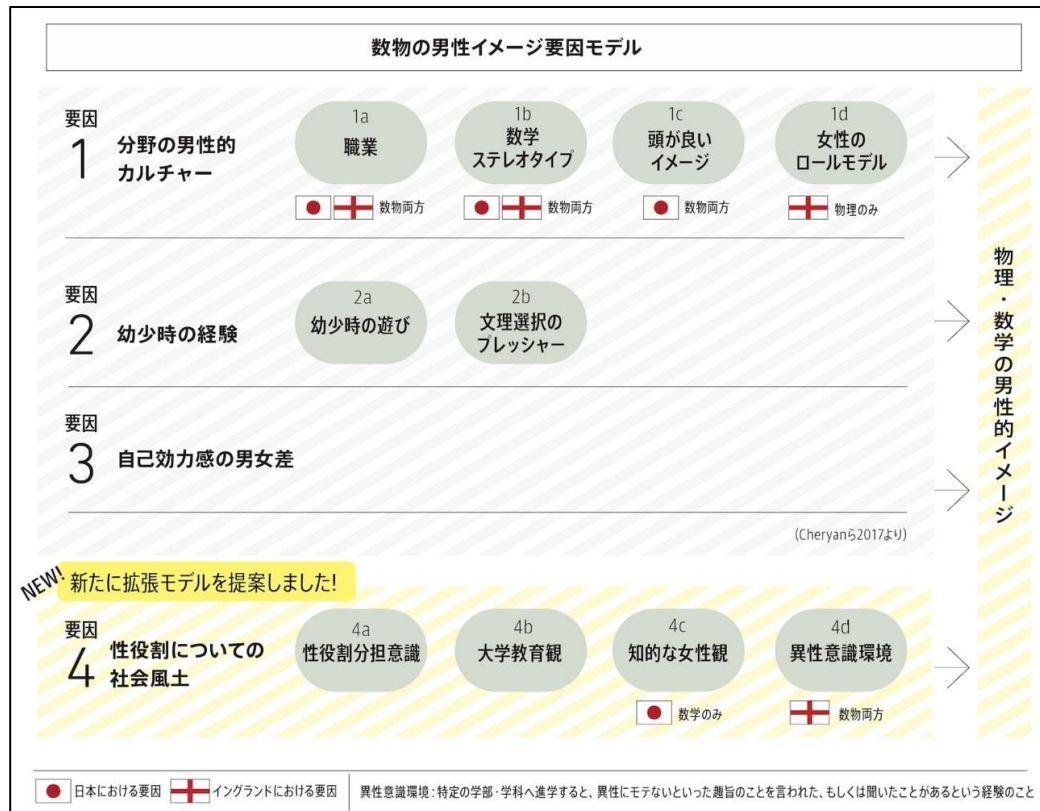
数物の男性イメージ要因モデル

要因
1
分野の男性的カルチャー

1a
職業
数物両方

1b
数学ステレオタイプ
数物両方

1c
頭が良いイメージ
数物両方

1d
女性のロールモデル
物理のみ

要因
2
幼少時の経験

2a
幼少時の遊び

2b
文理選択のプレッシャー

要因
3
自己効力感の男女差

(Cheryanら2017より)

物理・数学の男性的イメージ

NEW! 新たに拡張モデルを提案しました!

要因
4
性役割についての社会風土

4a
性役割分担意識

4b
大学教育観

4c
知的な女性観
数学のみ

4d
異性意識環境
数物両方

日本における要因　イングランドにおける要因　異性意識環境：特定の学部・学科へ進学すると、異性にモテないといった趣旨のことを言われた、もしくは聞いたことがあるという経験のこと